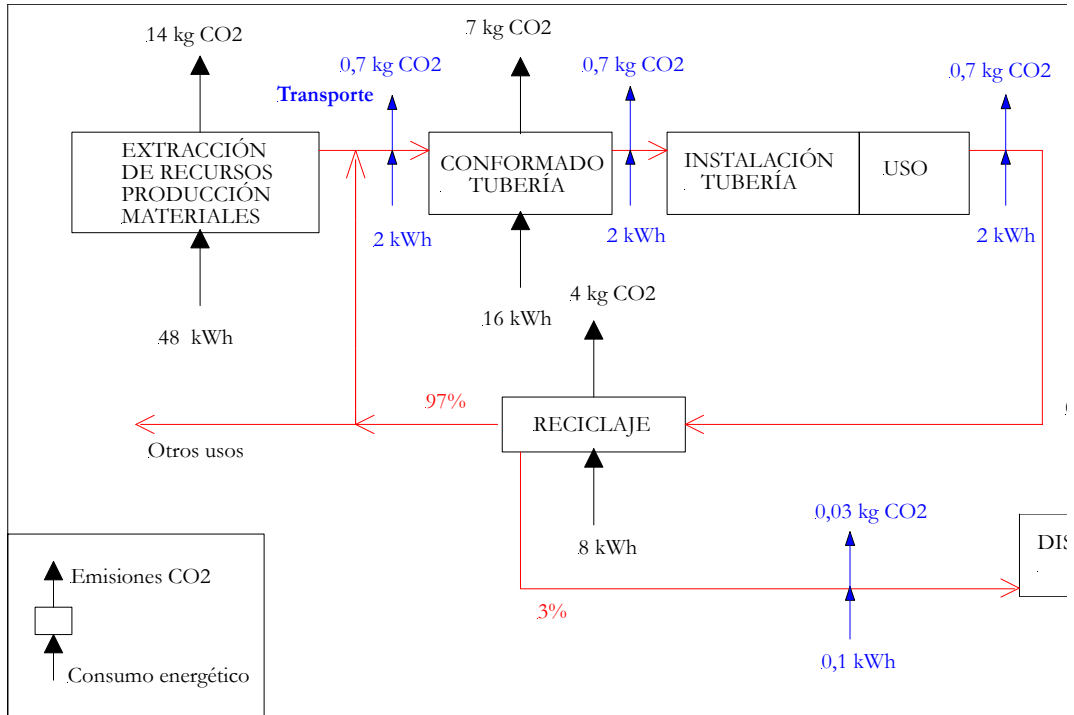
14 kg CO2

7 kg CO2

0,7 kg CO2

0,7 kg CO2

0,7 kg CO2

Transporte

EXTRACCIÓN DE RECURSOS PRODUCCIÓN MATERIALES

CONFORMADO TUBERÍA

INSTALACIÓN TUBERÍA

USO

2 kWh

2 kWh

2 kWh

48 kWh

16 kWh

4 kg CO2

97%

RECICLAJE

Otros usos

0,03 kg CO2

DIS

8 kWh

Emisiones CO2

3%

Consumo energético

0,1 kWh